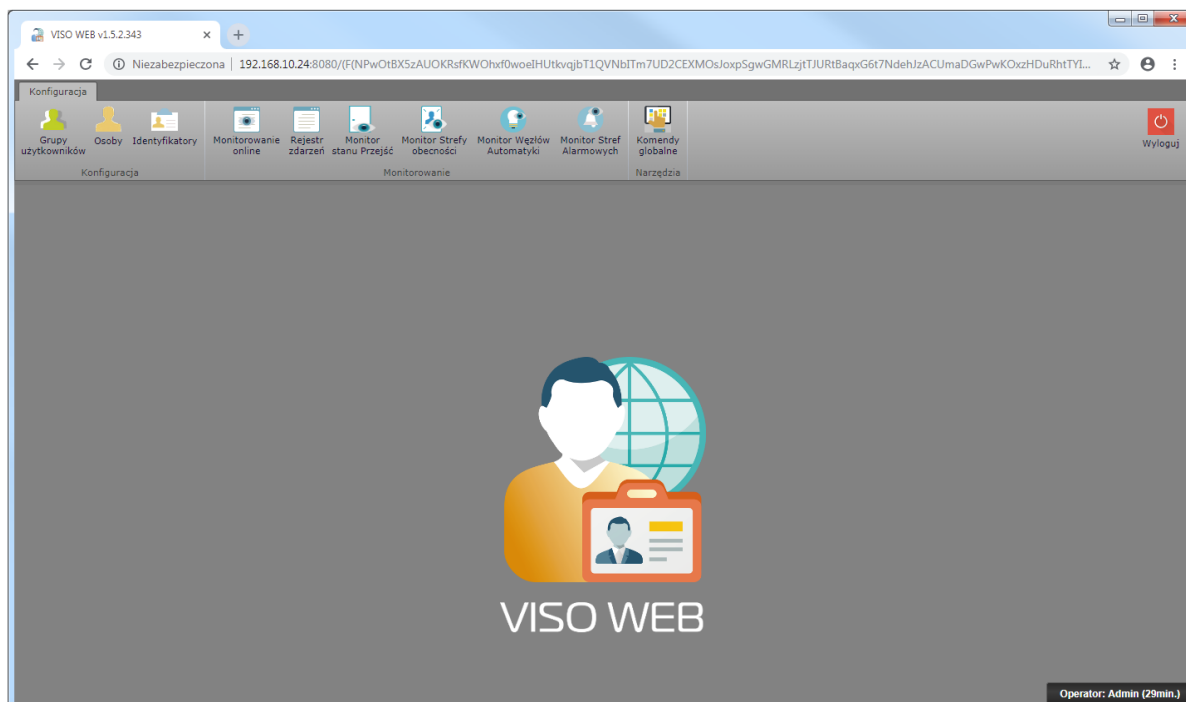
VISO WEB v1.5.2.343

Niezabezpieczona | 192.168.10.24:8080/(F(NPwOtBX5zAUOKRsfKWOhxf0woelHUtkvqjbT1QVNbITm7UD2CEXMOsJoxpSgwGMRLzjtTJURtBaqxG6t7NdehJzACUmaDGwPwKOxzHDuRhtTYI...

Konfiguracja

Grupy użytkowników
Osoby
Identyfikatory
Konfiguracja

Monitorowanie online
Rejestr zdarzeń
Monitor stanu Przejść
Monitor Strefy obecności
Monitor Węzłów Automatyki
Monitor Stref Alarmowych
Monitorowanie

Komendy globalne
Narzędzia

Wyloguj

VISO WEB

Operator: Admin (29min.)